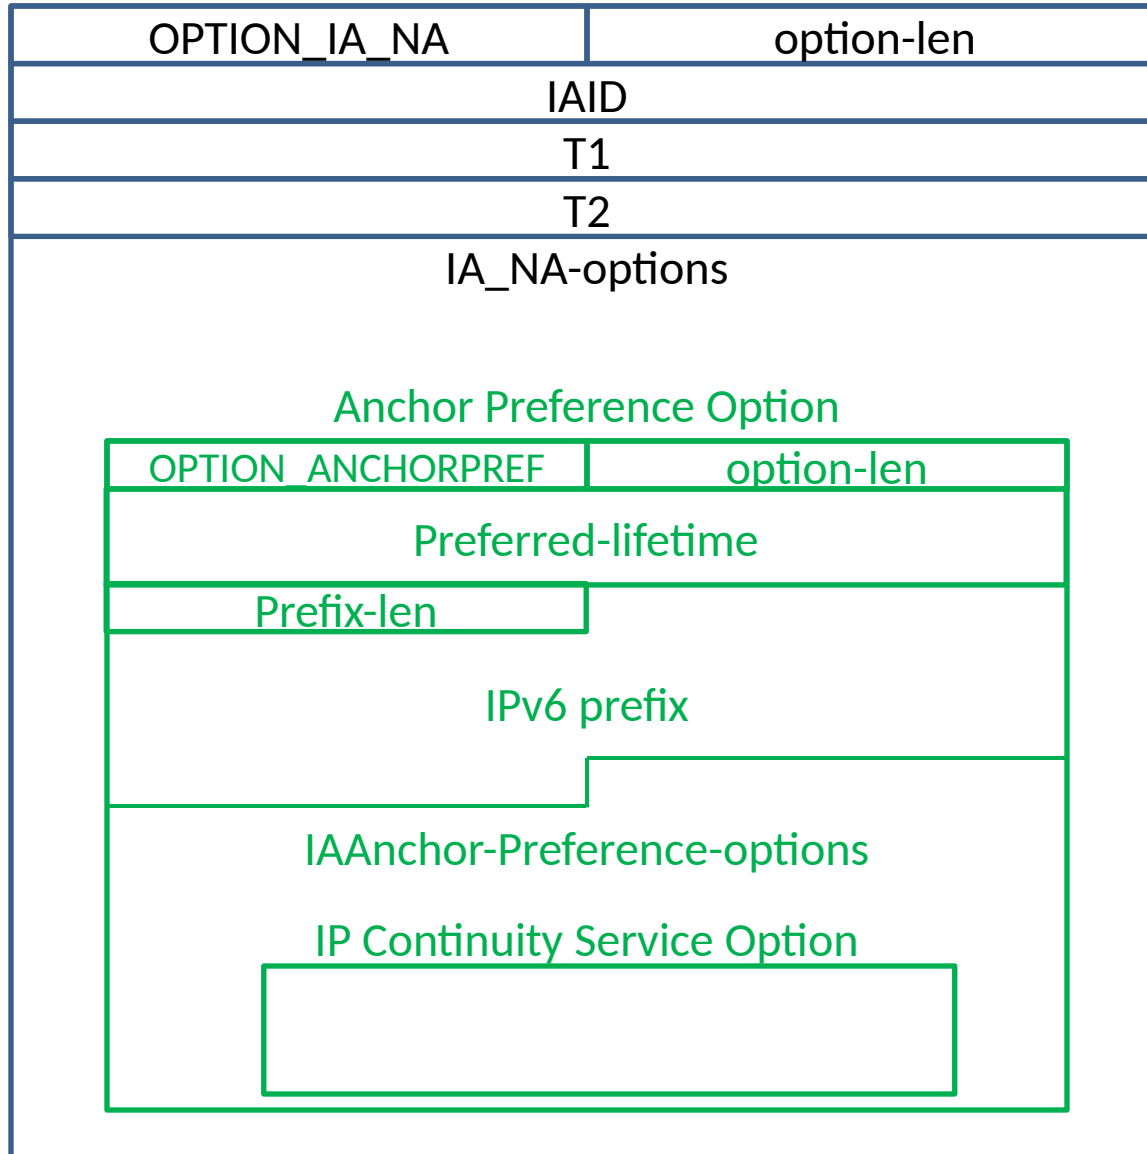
| OPTION_IA_NA | option-len |
|---|---|

IAID

T1

T2

IA_NA-options

Anchor Preference Option

| OPTION_ANCHORPREF | option-len |
|---|---|

Preferred-lifetime

Prefix-len

IPv6 prefix

IAAnchor-Preference-options

IP Continuity Service Option